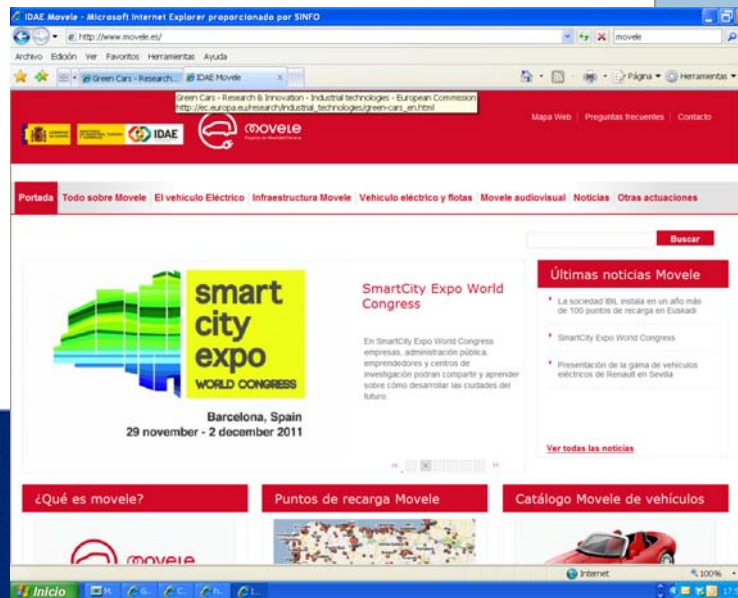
IDAE Movele - Microsoft Internet Explorer proporcionado por SINFO

http://www.movele.es/

movele

Archivo Edición Ver Favoritos Herramientas Ayuda

Green Cars - Research... IDAE Movele

Página Herramientas

Green Cars - Research & Innovation - Industrial technologies - European Commission
http://ec.europa.eu/research/industrial_technologies/green-cars_en.html

IDAE

movele

Mapa Web | Preguntas frecuentes | Contacto

Portada Todo sobre Movele El vehículo Eléctrico Infraestructura Movele Vehículo eléctrico y flotas Movele audiovisual Noticias Otras actuaciones

Buscar

smart city expo WORLD CONGRESS

Barcelona, Spain
29 november - 2 december 2011

SmartCity Expo World Congress

En SmartCity Expo World Congress empresas, administración pública, emprendedores y centros de investigación podrán compartir y aprender sobre cómo desarrollar las ciudades del futuro.

Últimas noticias Movele

La sociedad IBIL instala en un año más de 100 puntos de recarga en Euskadi

SmartCity Expo World Congress

Presentación de la gama de vehículos eléctricos de Renault en Sevilla

Ver todas las noticias

¿Qué es movele?

Puntos de recarga Movele

Catálogo Movele de vehículos

movele

Internet

100%

Inicio